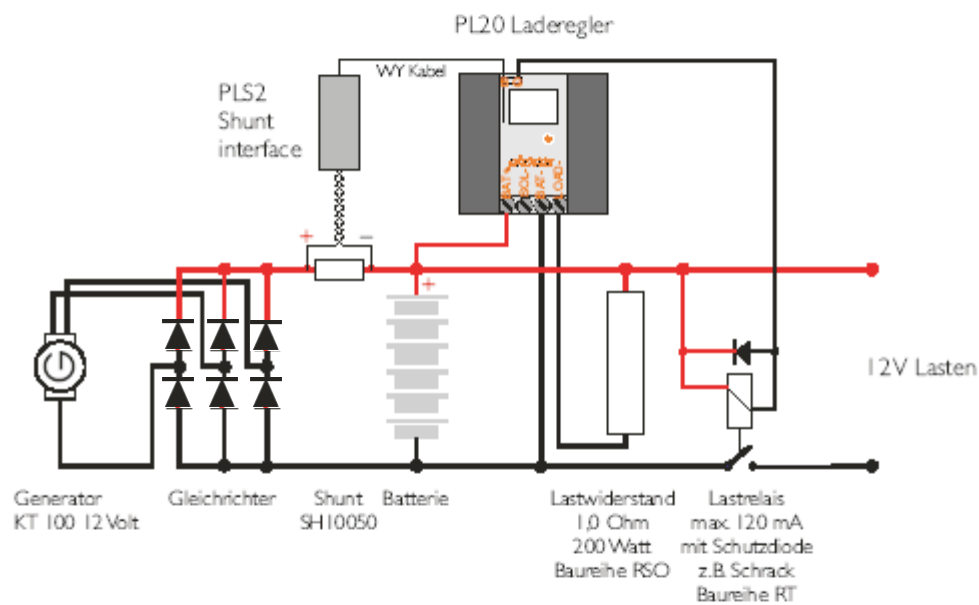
PL20 Laderegler

WY Kabel

PLS2
Shunt
interface

+ −

+

BAT+ SOL+ BAT− LOAD−

12V Lasten

Generator
KT 100 12 Volt

Gleichrichter

Shunt
SH10050

Batterie

Lastwiderstand
1,0 Ohm
200 Watt
Baureihe RSO

Lastrelais
max. 120 mA
mit Schutzdiode
z.B. Schrack
Baureihe RT